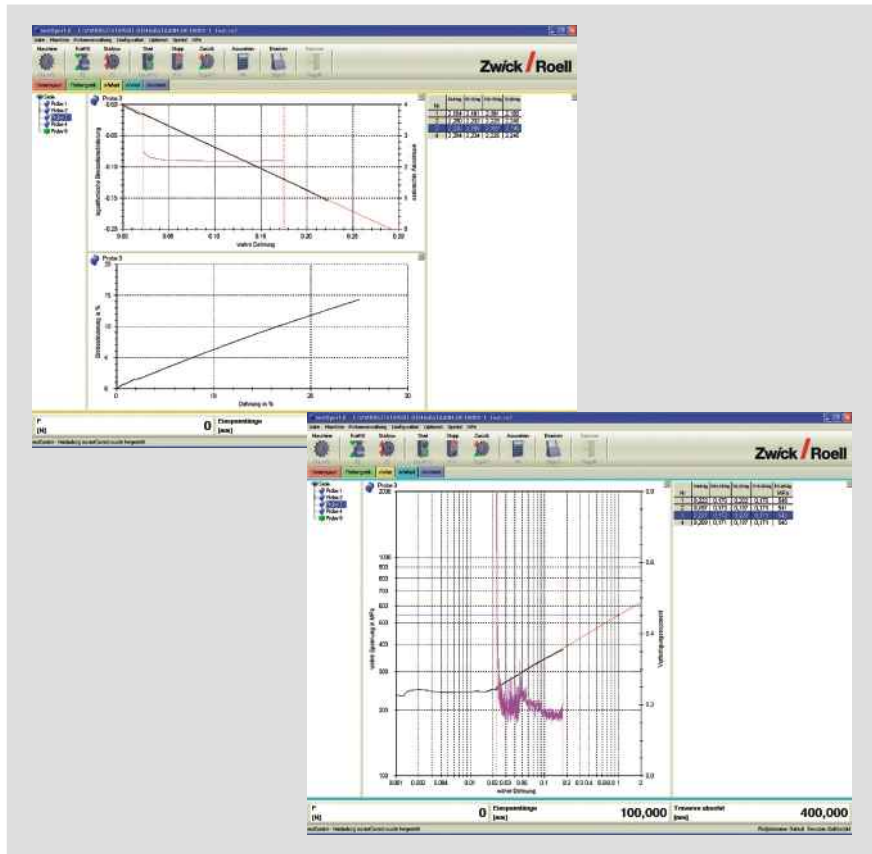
Zwick / Roell

Probe 3

wahre Dehnung

Probe 3

Dehnung in %

F [N]

0

Einspannlänge [mm]

Zwick / Roell

Probe 3

wahre Spannung in MPa

wahre Dehnung

F [N]

0

Einspannlänge [mm]

100,000

Traverse absolut [mm]

400,000